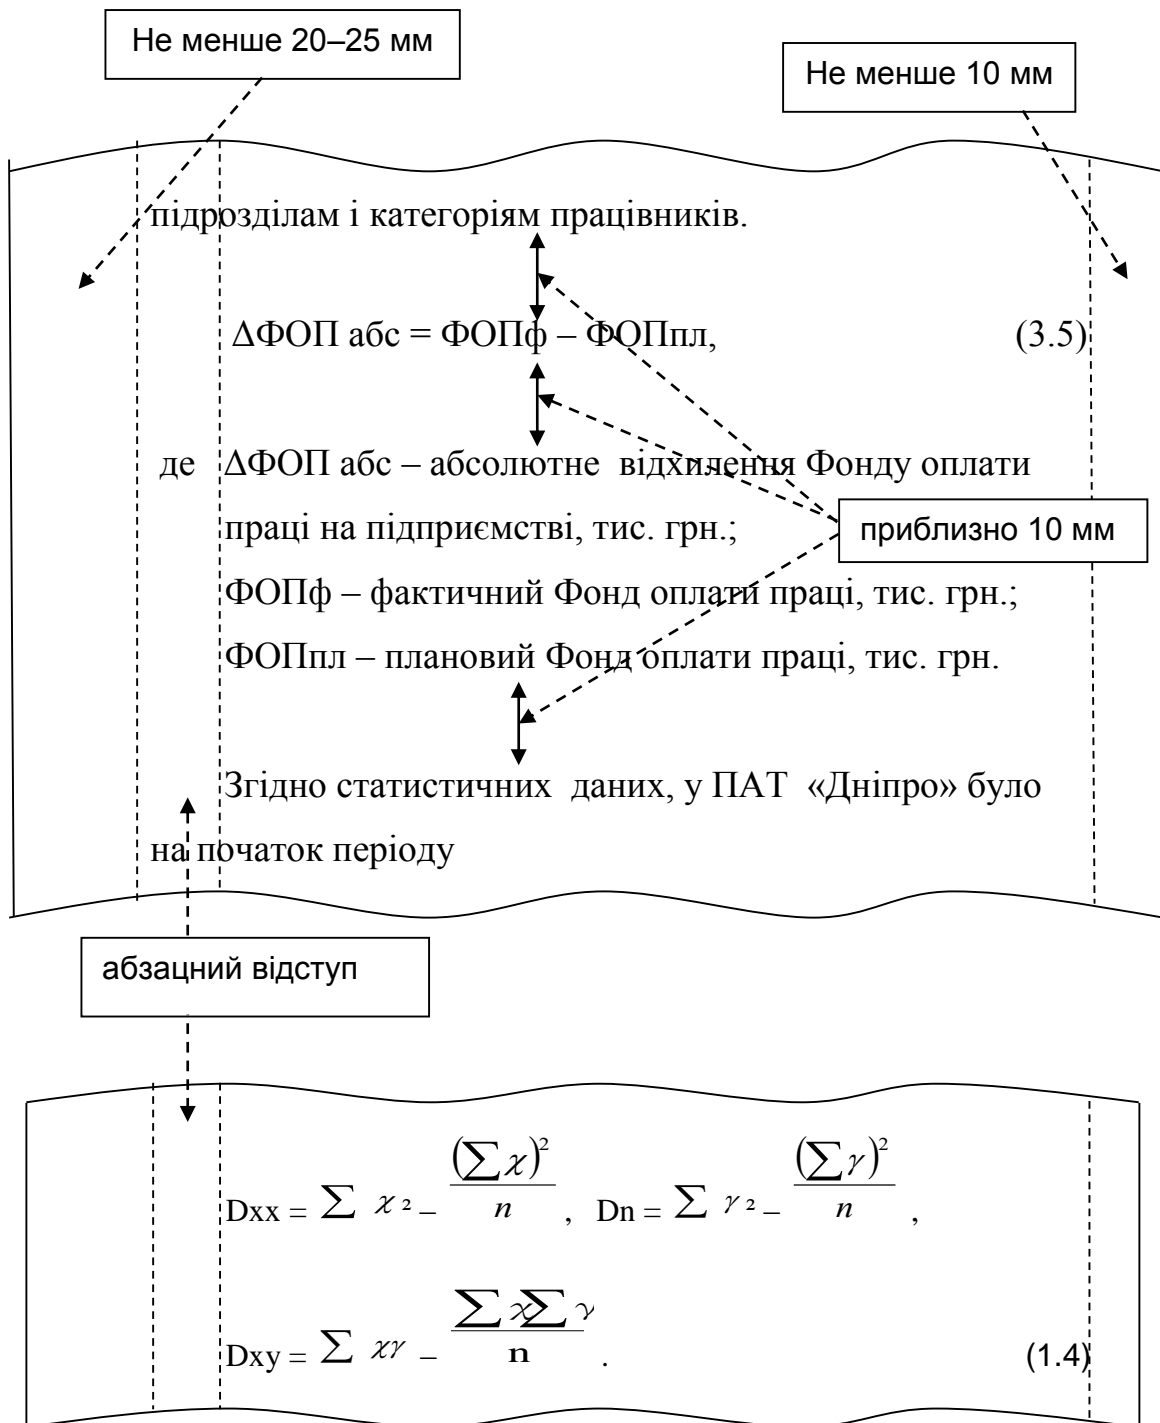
Не менше 20–25 мм

Не менше 10 мм

підрозділам і категоріям працівників.

ΔФОП абс = ФОПф – ФОПпл, (3.5)

де ΔФОП абс – абсолютне відхилення Фонду оплати праці на підприємстві, тис. грн.;

ФОПф – фактичний Фонд оплати праці, тис. грн.;

ФОПпл – плановий Фонд оплати праці, тис. грн.

приблизно 10 мм

Згідно статистичних даних, у ПАТ «Дніпро» було на початок періоду

абзацний відступ

Dxx = $\sum \chi^2 - \frac{(\sum \chi)^2}{n}$, Dn = $\sum \gamma^2 - \frac{(\sum \gamma)^2}{n}$,

Dxy = $\sum \chi\gamma - \frac{\sum \chi \sum \gamma}{\mathbf{n}}$. (1.4)